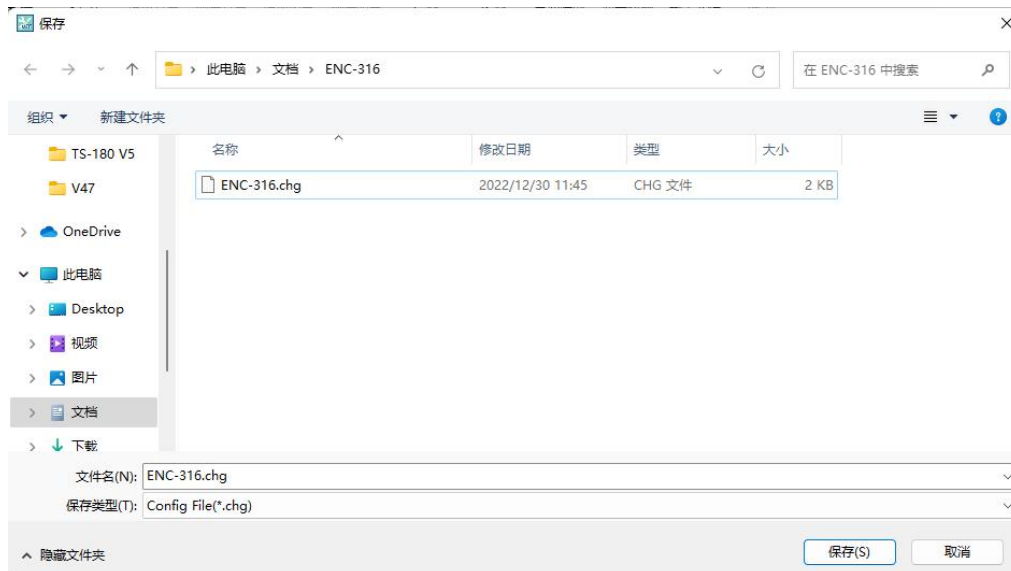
保存

此电脑 › 文档 › ENC-316

在 ENC-316 中搜索

组织 ▾ 新建文件夹

TS-180 V5
V47
OneDrive
此电脑
Desktop
视频
图片
文档
下载

| 名称 | 修改日期 | 类型 | 大小 |
|---|---|---|---|
| ENC-316.chg | 2022/12/30 11:45 | CHG 文件 | 2 KB |

文件名(N): ENC-316.chg
保存类型(T): Config File(*.chg)

隐藏文件夹

保存(S) 取消